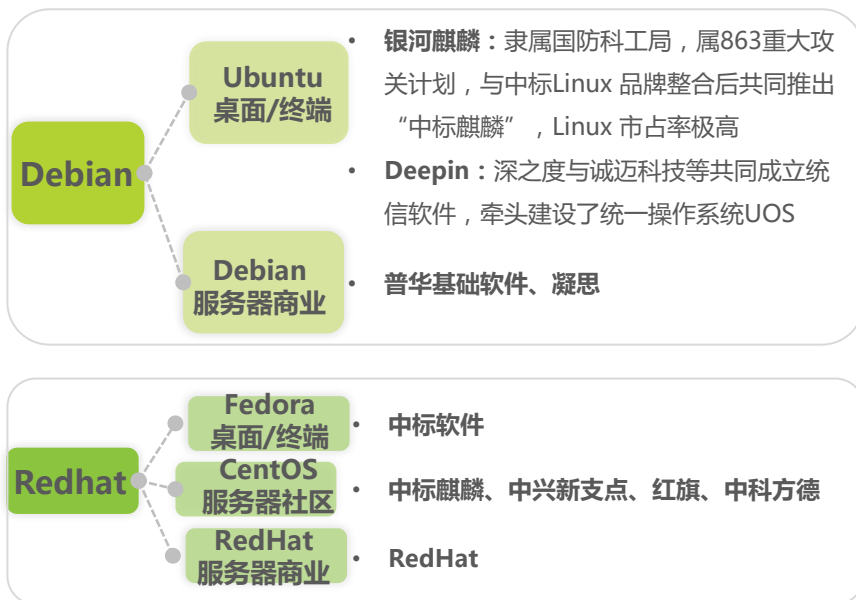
Debian

Ubuntu
桌面/终端

• 银河麒麟：隶属国防科工局，属863重大攻关计划，与中标Linux 品牌整合后共同推出“中标麒麟”，Linux 市占率极高

• Deepin：深之度与诚迈科技等共同成立统信软件，牵头建设了统一操作系统UOS

Debian
服务器商业

• 普华基础软件、凝思

Redhat

Fedora
桌面/终端

• 中标软件

CentOS
服务器社区

• 中标麒麟、中兴新支点、红旗、中科方德

RedHat
服务器商业

• RedHat